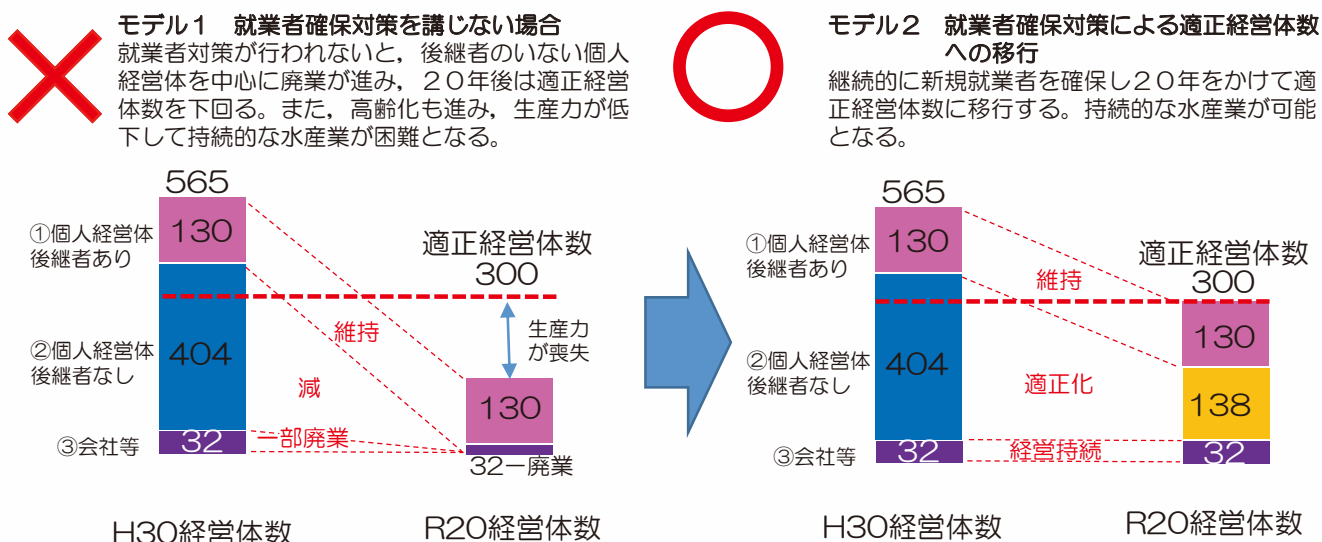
モデル１　就業者確保対策を講じない場合
就業者対策が行われないと，後継者のいない個人経営体を中心に廃業が進み，２０年後は適正経営体数を下回る。また，高齢化も進み，生産力が低下して持続的な水産業が困難となる。

565
①個人経営体後継者あり
130
②個人経営体後継者なし
404
③会社等
32
適正経営体数
300
維持
減
一部廃業
生産力が喪失
130
32ー廃業
H30経営体数
R20経営体数

モデル２　就業者確保対策による適正経営体数への移行
継続的に新規就業者を確保し２０年をかけて適正経営体数に移行する。持続的な水産業が可能となる。

565
①個人経営体後継者あり
130
②個人経営体後継者なし
404
③会社等
32
適正経営体数
300
維持
適正化
経営持続
130
138
32
H30経営体数
R20経営体数